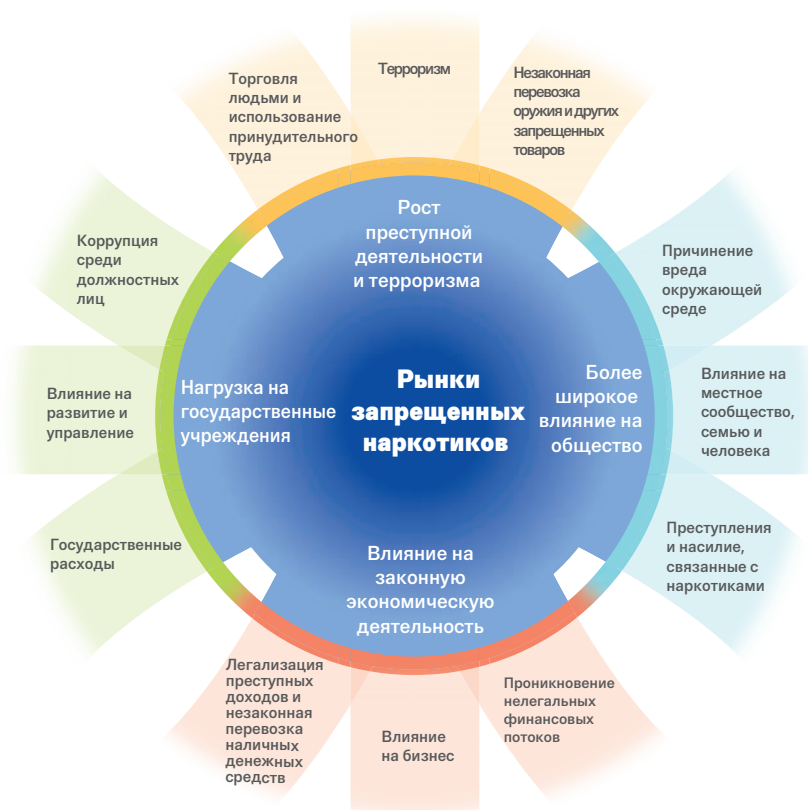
Торговля людьми и использование принудительного труда

Терроризм

Незаконная перевозка оружия и других запрещенных товаров

Рост преступной деятельности и терроризма

Коррупция среди должностных лиц

Причинение вреда окружающей среде

Влияние на развитие и управление

Нагрузка на государственные учреждения

Рынки запрещенных наркотиков

Более широкое влияние на общество

Влияние на местное сообщество, семью и человека

Государственные расходы

Влияние на законную экономическую деятельность

Преступления и насилие, связанные с наркотиками

Легализация преступных доходов и незаконная перевозка наличных денежных средств

Влияние на бизнес

Проникновение нелегальных финансовых потоков